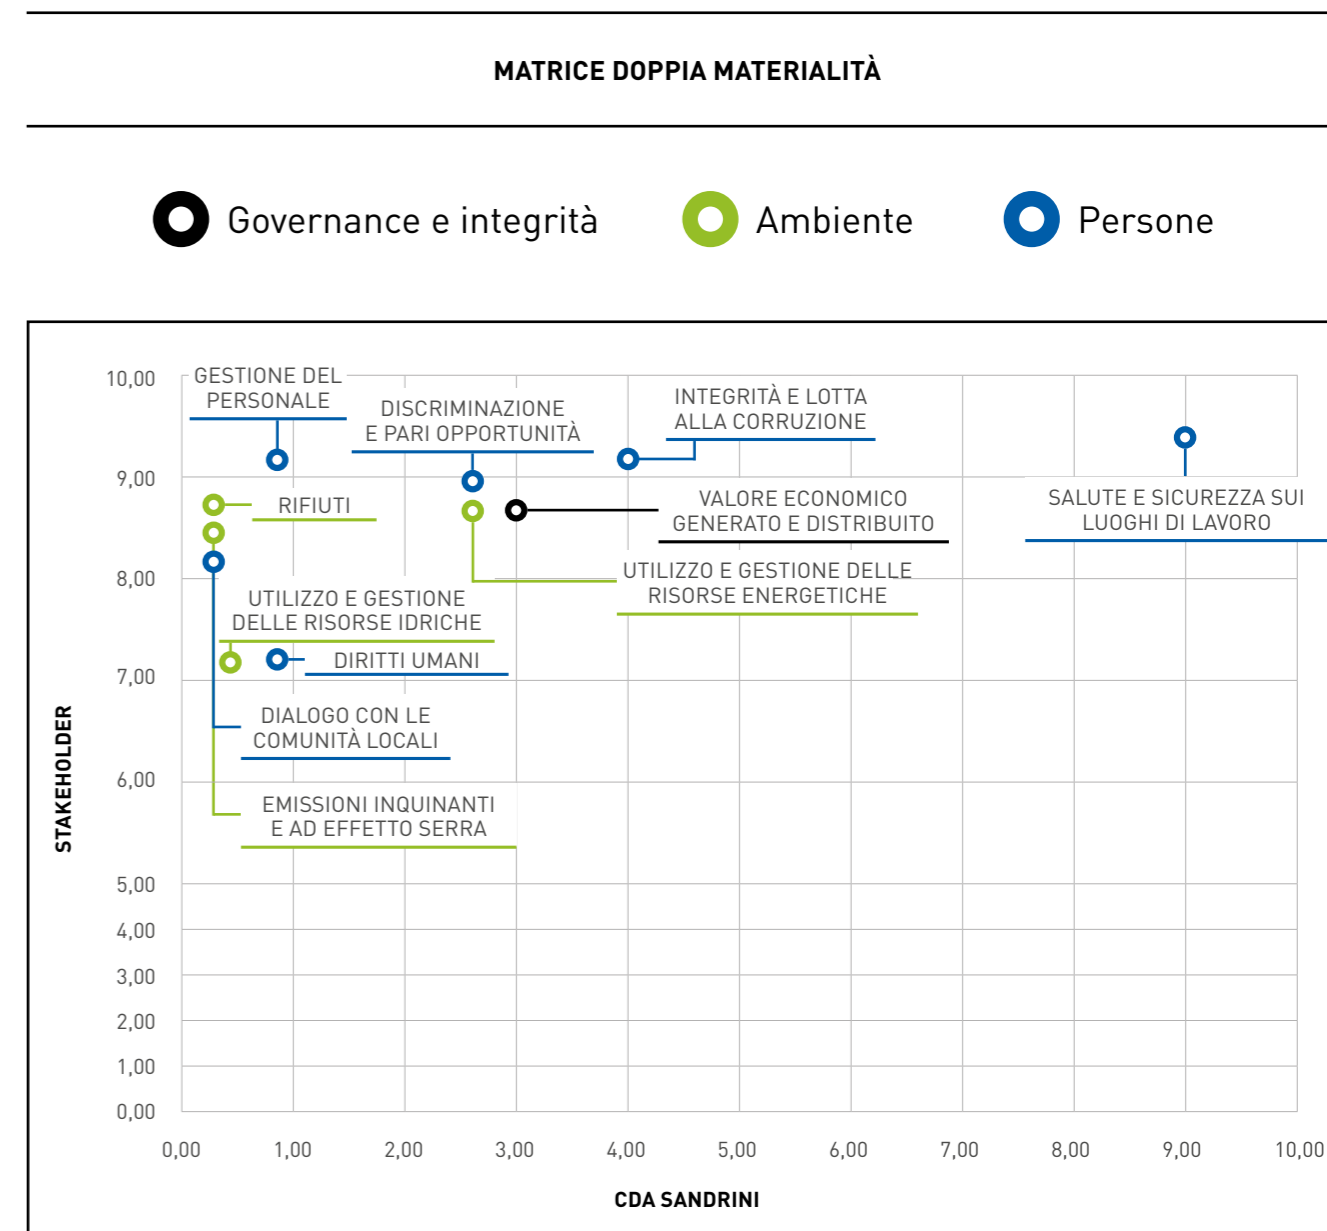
MATRICE DOPPIA MATERIALITÀ

Governance e integrità
Ambiente
Persone

10,00
9,00
8,00
7,00
6,00
5,00
4,00
3,00
2,00
1,00
0,00

STAKEHOLDER

GESTIONE DEL PERSONALE
DISCRIMINAZIONE E PARI OPPORTUNITÀ
INTEGRITÀ E LOTTA ALLA CORRUZIONE
SALUTE E SICUREZZA SUI LUOGHI DI LAVORO
RIFIUTI
VALORE ECONOMICO GENERATO E DISTRIBUITO
UTILIZZO E GESTIONE DELLE RISORSE ENERGETICHE
UTILIZZO E GESTIONE DELLE RISORSE IDRICHE
DIRITTI UMANI
DIALOGO CON LE COMUNITÀ LOCALI
EMISSIONI INQUINANTI E AD EFFETTO SERRA

0,00
1,00
2,00
3,00
4,00
5,00
6,00
7,00
8,00
9,00
10,00

CDA SANDRINI